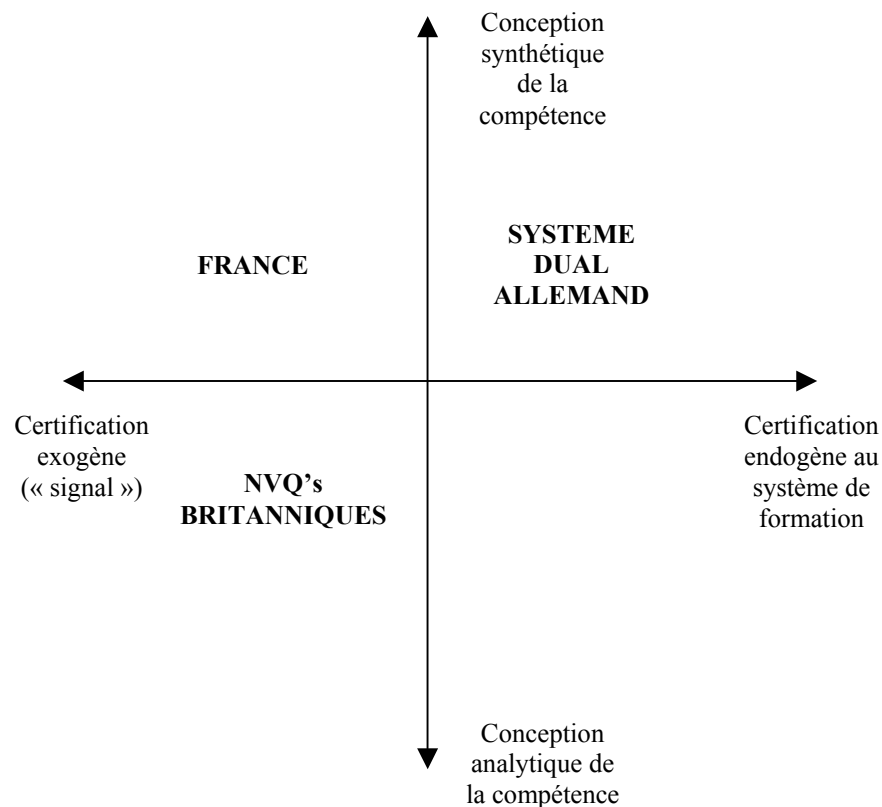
Conception synthétique de la compétence

FRANCE

SYSTEME DUAL ALLEMAND

Certification exogène (« signal »)

NVQ's BRITANNIQUES

Certification endogène au système de formation

Conception analytique de la compétence